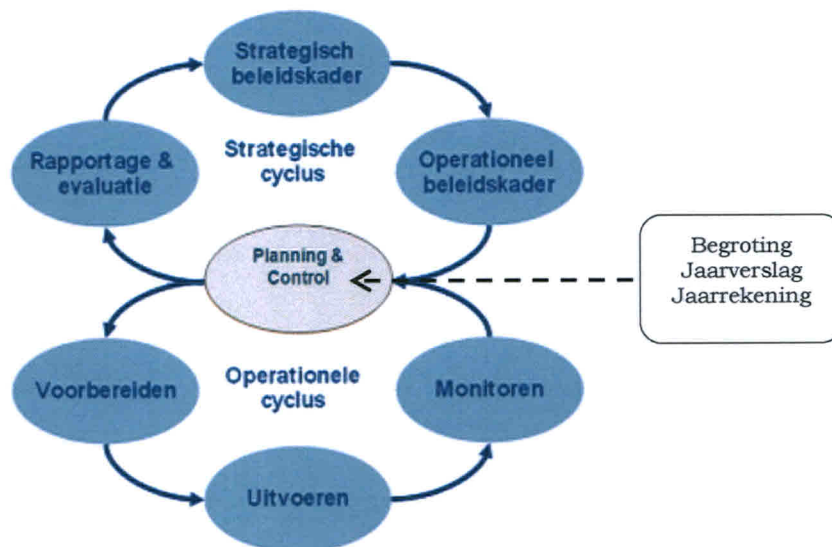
Strategisch beleidskader

Rapportage & evaluatie

Strategische cyclus

Operationeel beleidskader

Planning & Control

Begroting
Jaarverslag
Jaarrekening

Voorbereiden

Operationele cyclus

Monitoren

Uitvoeren